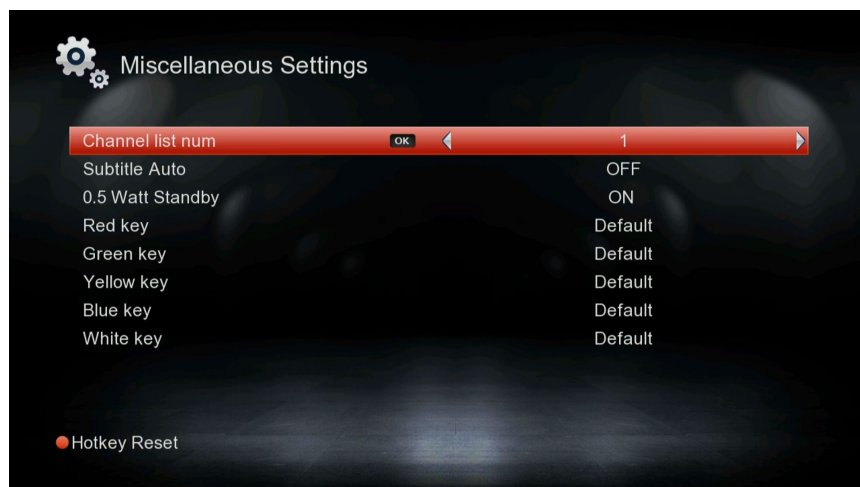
Miscellaneous Settings

| | |
|---|---|
| Channel list num OK | 1 |
| Subtitle Auto | OFF |
| 0.5 Watt Standby | ON |
| Red key | Default |
| Green key | Default |
| Yellow key | Default |
| Blue key | Default |
| White key | Default |

Hotkey Reset